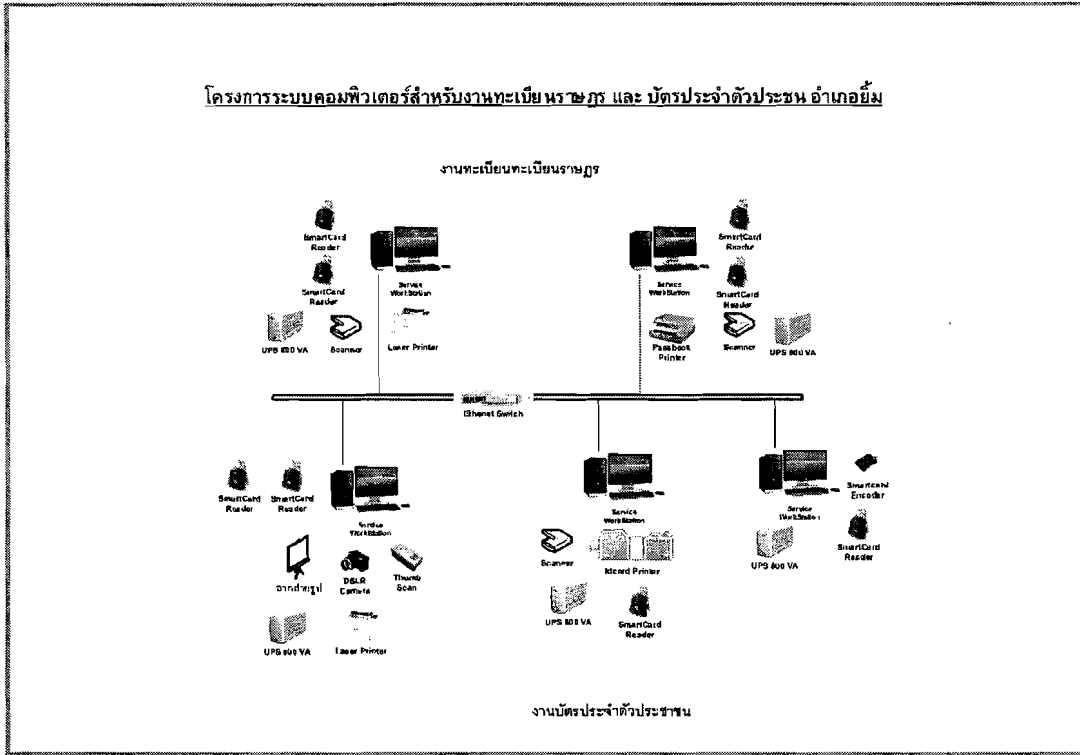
โครงการระบบคอมพิวเตอร์สำหรับงานทะเบียนราษฎร และ บัตรประจำตัวประชาชน อำเภอยิ้ม

งานทะเบียนทะเบียนราษฎร

SmartCard Reader

SmartCard Reader

Service WorkStation

Laser Printer

UPS 800 VA

Scanner

Service WorkStation

SmartCard Reader

SmartCard Reader

Passbook Printer

Scanner

UPS 800 VA

Ethenet Switch

SmartCard Reader

SmartCard Reader

Service WorkStation

ฉากถ่ายรูป

DSLR Camera

Thumb Scan

UPS 800 VA

Laser Printer

Service WorkStation

Scanner

Idcard Printer

UPS 800 VA

SmartCard Reader

Service WorkStation

Smartcard Encoder

SmartCard Reader

UPS 800 VA

งานบัตรประจำตัวประชาชน